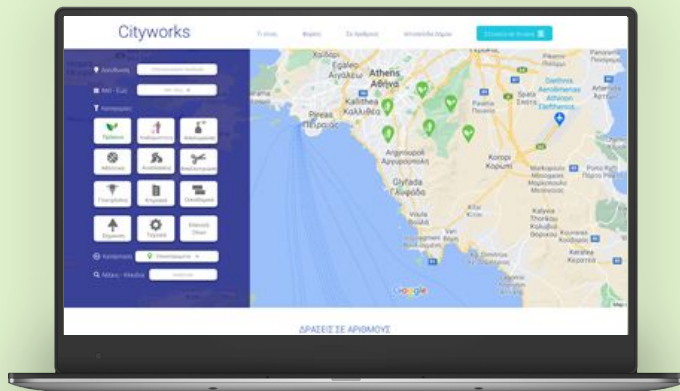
Cityworks

Τι είναι; Φορείς Τα Έργα μου Υποστήριξη Δήμων Σύνδεση

Διεύθυνση

Από - Έως

Κατηγορίες

Πράσινο

Καθαριότητα

Αποχέτευση

Αθλητισμός

Ηλεκτροφωτισμός

Σκουπίδια

Πολιτισμός

Κτήρια

Οδοποιία

Σήμανση

Τεχνικά

Κατάσταση

Αναζήτηση

Athens
Αθήνα
Kallithea
Καλλιθέα
Pireas
Πειραιάς
Argyroupoli
Αργυρούπολη
Glyfada
Γλυφάδα
Vouliagmeni
Koropi
Κορωπί
Markopoulo
Spata
Σπάτα
Paiania
Παιανία
Keratea
Κερατέα
Kalyvia Thorikou
Athens International Airport Eleftherios Venizelos
Artemida
Αρτέμιδα

Google

ΔΡΑΣΕΙΣ ΣΕ ΑΡΙΘΜΟΥΣ